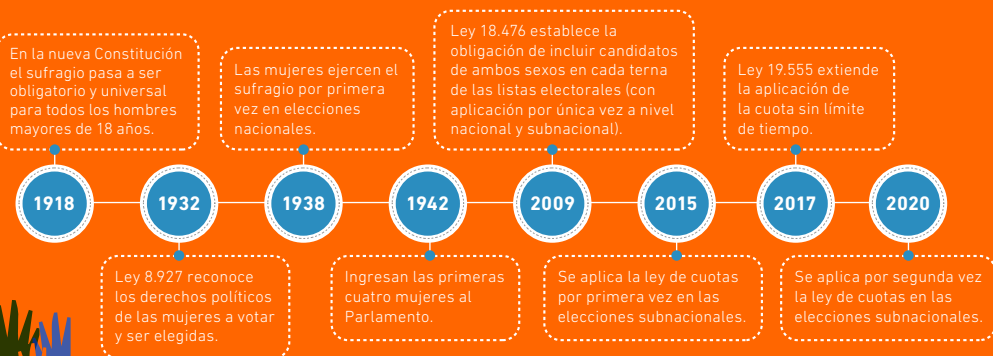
En la nueva Constitución el sufragio pasa a ser obligatorio y universal para todos los hombres mayores de 18 años.

Las mujeres ejercen el sufragio por primera vez en elecciones nacionales.

Ley 18.476 establece la obligación de incluir candidatos de ambos sexos en cada terna de las listas electorales (con aplicación por única vez a nivel nacional y subnacional).

Ley 19.555 extiende la aplicación de la cuota sin límite de tiempo.

1918

1932

1938

1942

2009

2015

2017

2020

Ley 8.927 reconoce los derechos políticos de las mujeres a votar y ser elegidas.

Ingresan las primeras cuatro mujeres al Parlamento.

Se aplica la ley de cuotas por primera vez en las elecciones subnacionales.

Se aplica por segunda vez la ley de cuotas en las elecciones subnacionales.